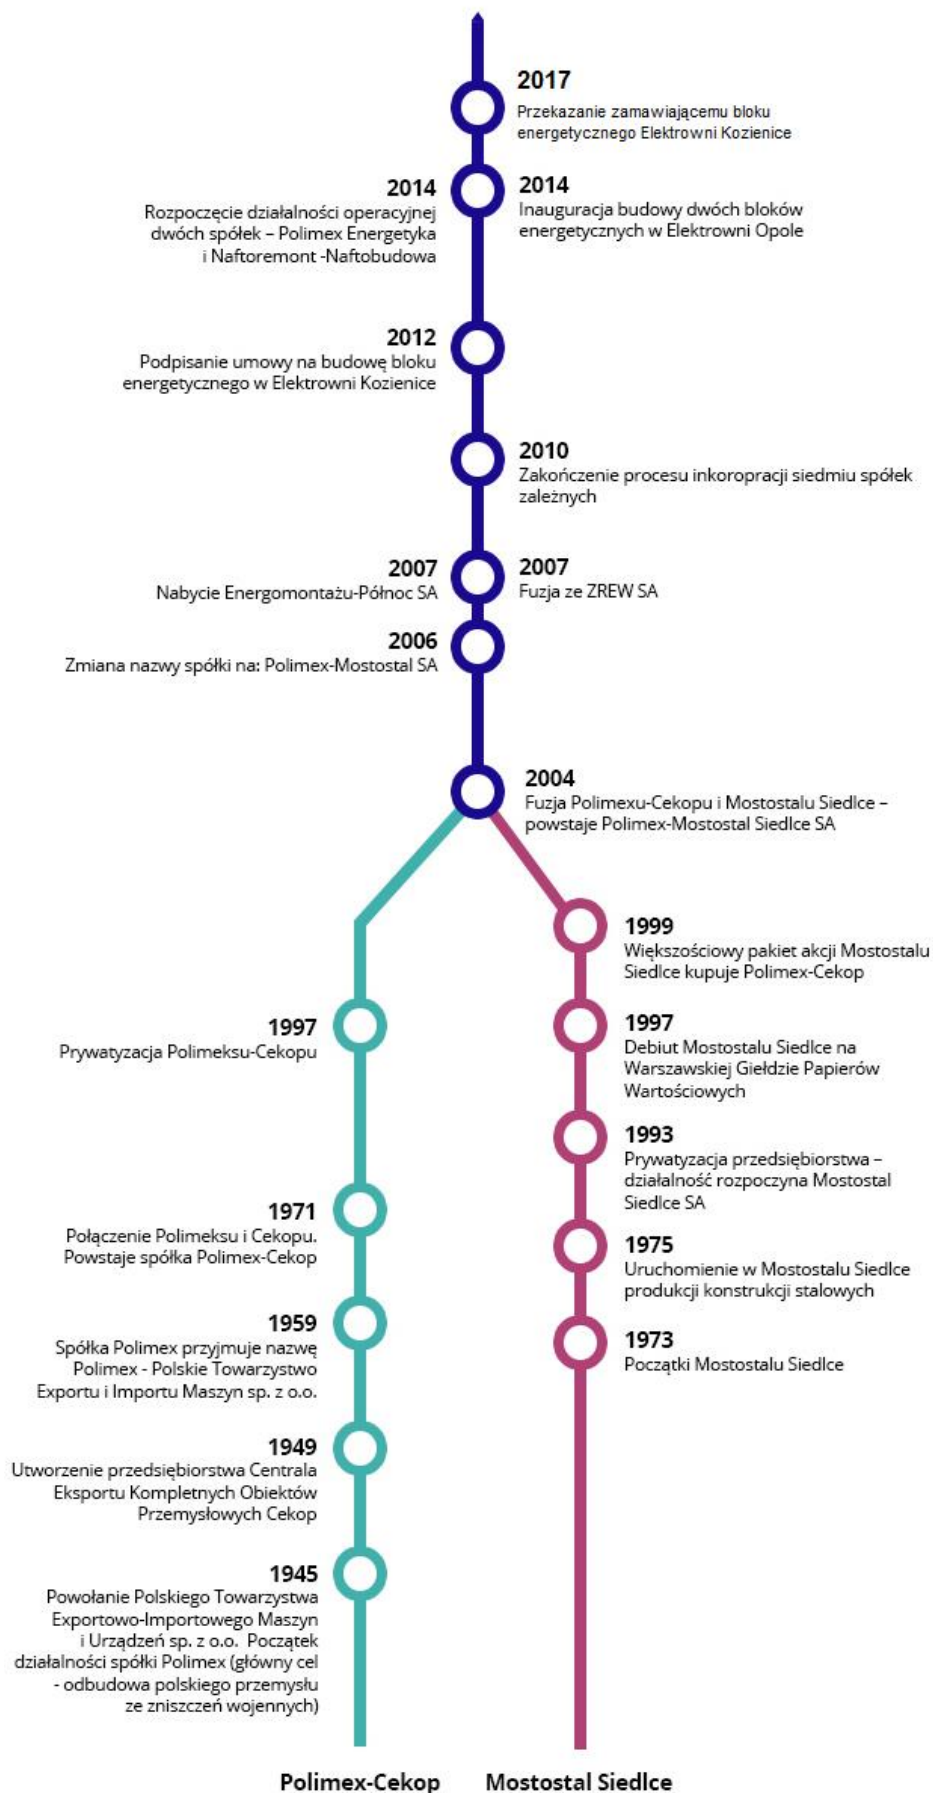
2017
Przekazanie zamawiającemu bloku energetycznego Elektrowni Kozienice

2014
Rozpoczęcie działalności operacyjnej dwóch spółek – Polimex Energetyka i Naftoremont -Naftobudowa

2014
Inauguracja budowy dwóch bloków energetycznych w Elektrowni Opole

2012
Podpisanie umowy na budowę bloku energetycznego w Elektrowni Kozienice

2010
Zakończenie procesu inkoropracji siedmiu spółek zależnych

2007
Nabycie Energomontażu-Północ SA

2007
Fuzja ze ZREW SA

2006
Zmiana nazwy spółki na: Polimex-Mostostal SA

2004
Fuzja Polimexu-Cekopu i Mostostalu Siedlce – powstaje Polimex-Mostostal Siedlce SA

1999
Większościowy pakiet akcji Mostostalu Siedlce kupuje Polimex-Cekop

1997
Prywatyzacja Polimeksu-Cekopu

1997
Debiut Mostostalu Siedlce na Warszawskiej Giełdzie Papierów Wartościowych

1993
Prywatyzacja przedsiębiorstwa – działalność rozpoczyna Mostostal Siedlce SA

1971
Połączenie Polimeksu i Cekopu. Powstaje spółka Polimex-Cekop

1975
Uruchomienie w Mostostalu Siedlce produkcji konstrukcji stalowych

1959
Spółka Polimex przyjmuje nazwę Polimex - Polskie Towarzystwo Exportu i Importu Maszyn sp. z o.o.

1973
Początki Mostostalu Siedlce

1949
Utworzenie przedsiębiorstwa Centrala Eksportu Kompletnych Obiektów Przemysłowych Cekop

1945
Powołanie Polskiego Towarzystwa Exportowo-Importowego Maszyn i Urządzeń sp. z o.o. Początek działalności spółki Polimex (główny cel - odbudowa polskiego przemysłu ze zniszczeń wojennych)

Polimex-Cekop
Mostostal Siedlce